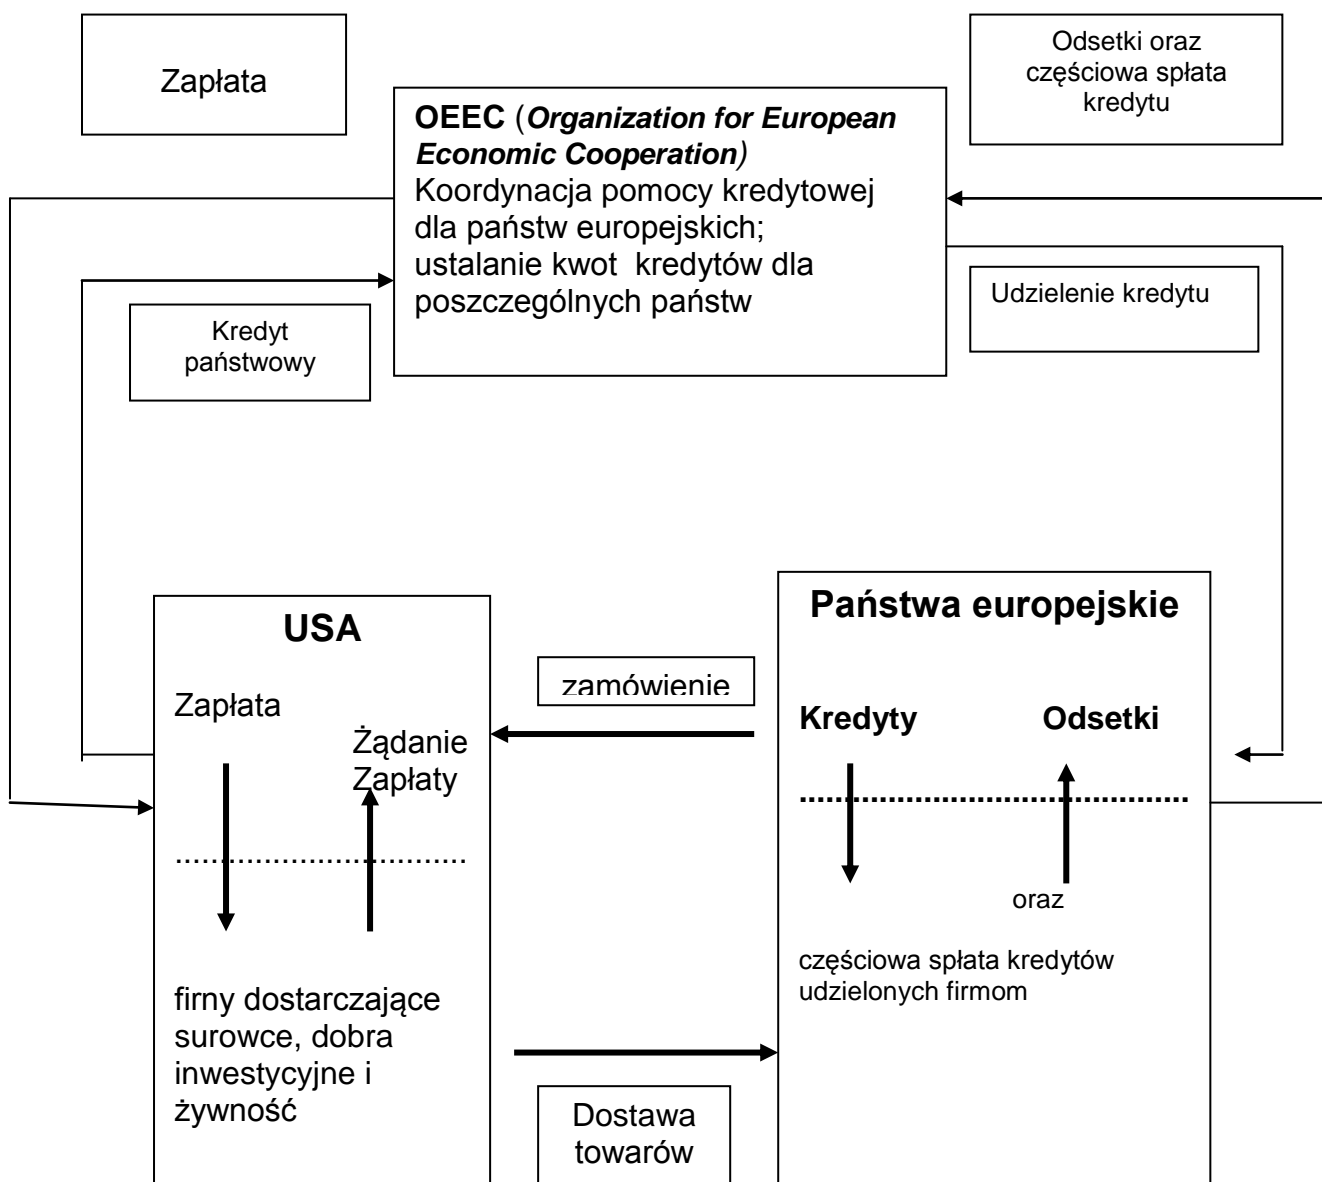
Zapłata

OEEC (*Organization for European Economic Cooperation*)
Koordynacja pomocy kredytowej dla państw europejskich; ustalanie kwot kredytów dla poszczególnych państw

Odsetki oraz częściowa spłata kredytu

Kredyt państwowy

Udzielenie kredytu

USA

Zapłata

Żądanie Zapłaty

firny dostarczające surowce, dobra inwestycyjne i żywność

zamówienie

Dostawa towarów

Państwa europejskie

Kredyty

Odsetki

oraz

częściowa spłata kredytów udzielonych firmom